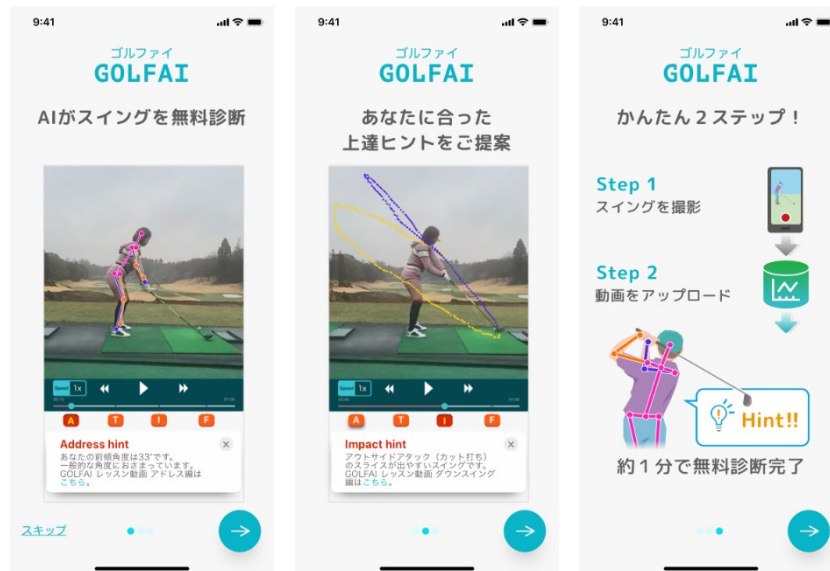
9:41

ゴルファイ
GOLFAI

AIがスイングを無料診断

Speed 1x

A T I F

Address hint
あなたの前傾角度は33°です。
一般的な角度におさまっています。
GOLFAI レッスン動画 アドレス編は こちら。

スキップ

9:41

ゴルファイ
GOLFAI

あなたに合った
上達ヒントをご提案

Speed 1x

A T I F

Impact hint
アウトサイドアタック（カット打ち）のスライスが出やすいスイングです。
GOLFAI レッスン動画 ダウンスイング編は こちら。

9:41

ゴルファイ
GOLFAI

かんたん２ステップ！

Step 1
スイングを撮影

Step 2
動画をアップロード

Hint!!

約１分で無料診断完了